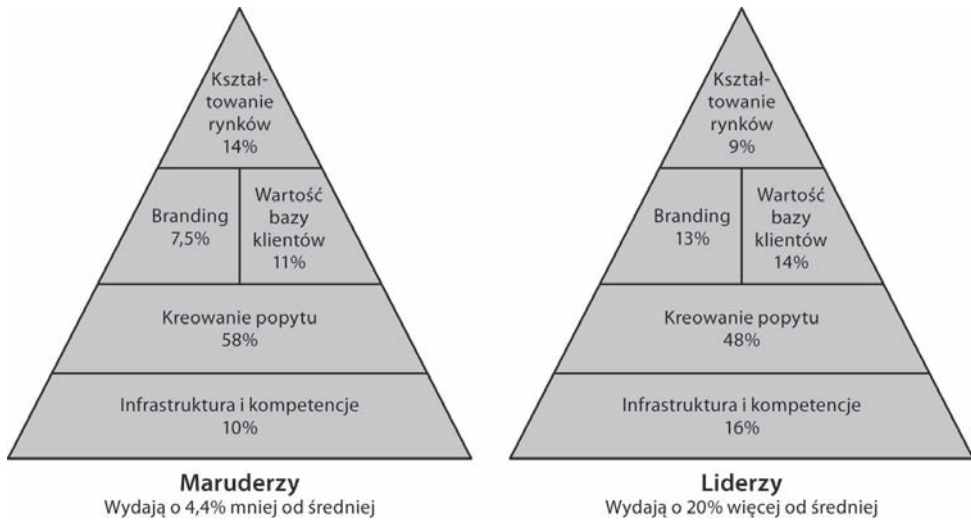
Kształtowanie rynków
14%

Branding
7,5%

Wartość bazy klientów
11%

Kreowanie popytu
58%

Infrastruktura i kompetencje
10%

**Maruderzy**
Wydają o 4,4% mniej od średniej

Kształtowanie rynków
9%

Branding
13%

Wartość bazy klientów
14%

Kreowanie popytu
48%

Infrastruktura i kompetencje
16%

**Liderzy**
Wydają o 20% więcej od średniej